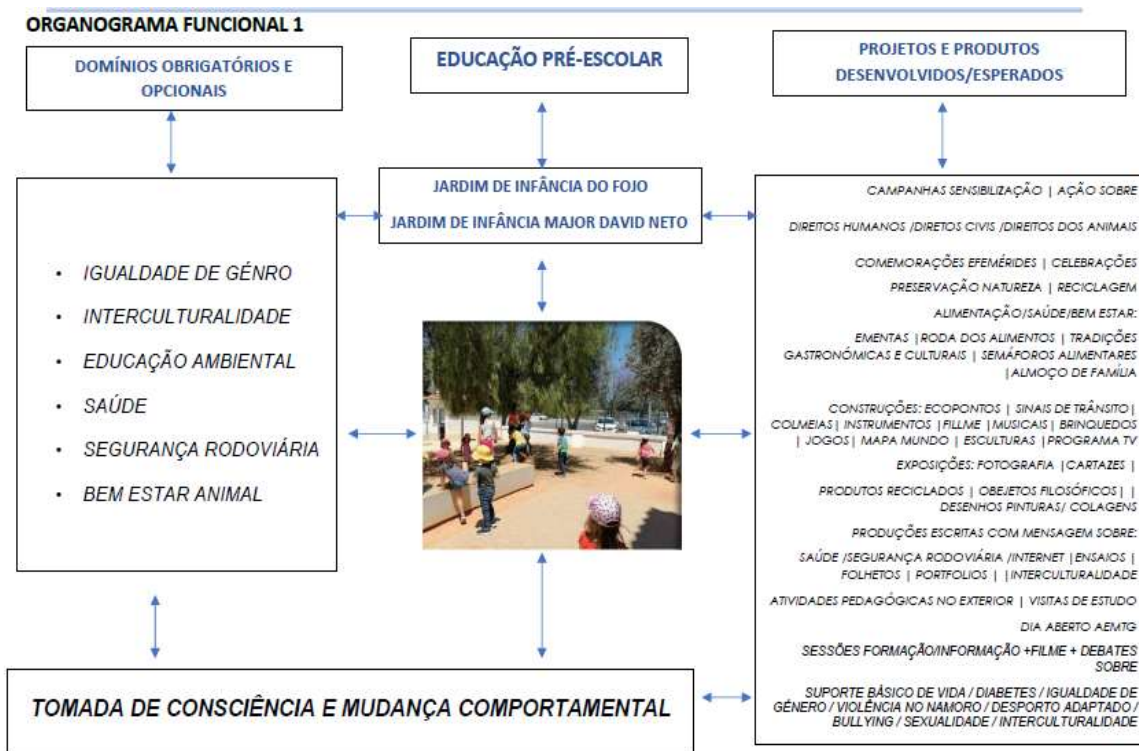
ORGANOGRAMA FUNCIONAL 1

DOMÍNIOS OBRIGATÓRIOS E OPCIONAIS

EDUCAÇÃO PRÉ-ESCOLAR

PROJETOS E PRODUTOS DESENVOLVIDOS/ESPERADOS

JARDIM DE INFÂNCIA DO FOJO

JARDIM DE INFÂNCIA MAJOR DAVID NETO

- IGUALDADE DE GÉNRO
- INTERCULTURALIDADE
- EDUCAÇÃO AMBIENTAL
- SAÚDE
- SEGURANÇA RODOVIÁRIA
- BEM ESTAR ANIMAL

CAMPANHAS SENSIBILIZAÇÃO | AÇÃO SOBRE

DIREITOS HUMANOS /DIRETOS CIVIS /DIREITOS DOS ANIMAIS

COMEMORAÇÕES EFEMÉRIDES | CELEBRAÇÕES

PRESERVAÇÃO NATUREZA | RECICLAGEM

ALIMENTAÇÃO/SAÚDE/BEM ESTAR:

EMENTAS |RODA DOS ALIMENTOS | TRADIÇÕES GASTRONÓMICAS E CULTURAIS | SEMÁFOROS ALIMENTARES |ALMOÇO DE FAMÍLIA

CONSTRUÇÕES: ECOPONTOS | SINAIS DE TRÂNSITO| COLMEIAS| INSTRUMENTOS |FILLME |MUSICAIS| BRINQUEDOS | JOGOS| MAPA MUNDO | ESCULTURAS |PROGRAMA TV

EXPOSIÇÕES: FOTOGRAFIA |CARTAZES |

PRODUTOS RECICLADOS | OBEJETOS FILOSÓFICOS| | DESENHOS PINTURAS/ COLAGENS

PRODUÇÕES ESCRITAS COM MENSAGEM SOBRE:

SAÚDE /SEGURANÇA RODOVIÁRIA /INTERNET |ENSAIOS | FOLHETOS | PORTFOLIOS | |INTERCULTURALIDADE

ATIVIDADES PEDAGÓGICAS NO EXTERIOR | VISITAS DE ESTUDO

DIA ABERTO AEMTG

SESSÕES FORMAÇÃO/INFORMAÇÃO +FILME + DEBATES SOBRE

SUPORTE BÁSICO DE VIDA / DIABETES / IGUALDADE DE GÉNERO / VIOLÊNCIA NO NAMORO / DESPORTO ADAPTADO / BULLYING / SEXUALIDADE / INTERCULTURALIDADE

TOMADA DE CONSCIÊNCIA E MUDANÇA COMPORTAMENTAL